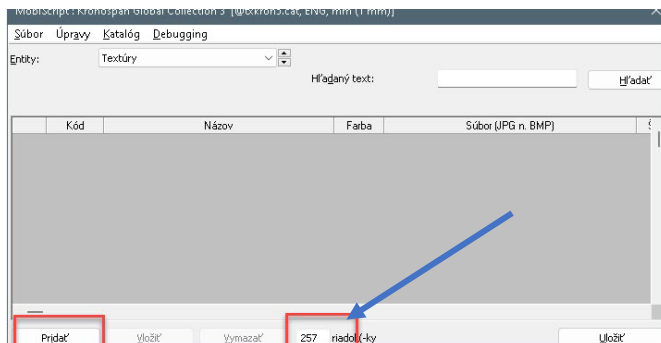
MobiScript : Kronospan Global Collection 3 [@&kron3.cat, ENG, mm (1 mm)]

Súbor Úpravy Katalóg Debugging

Entity: Textúry

Hľadaný text:

Hľadať

| | Kód | Názov | Farba | Súbor (JPG n. BMP) |
|---|---|---|---|---|

Pridať Vložiť Vymazať 257 riadok(-ky Uložiť